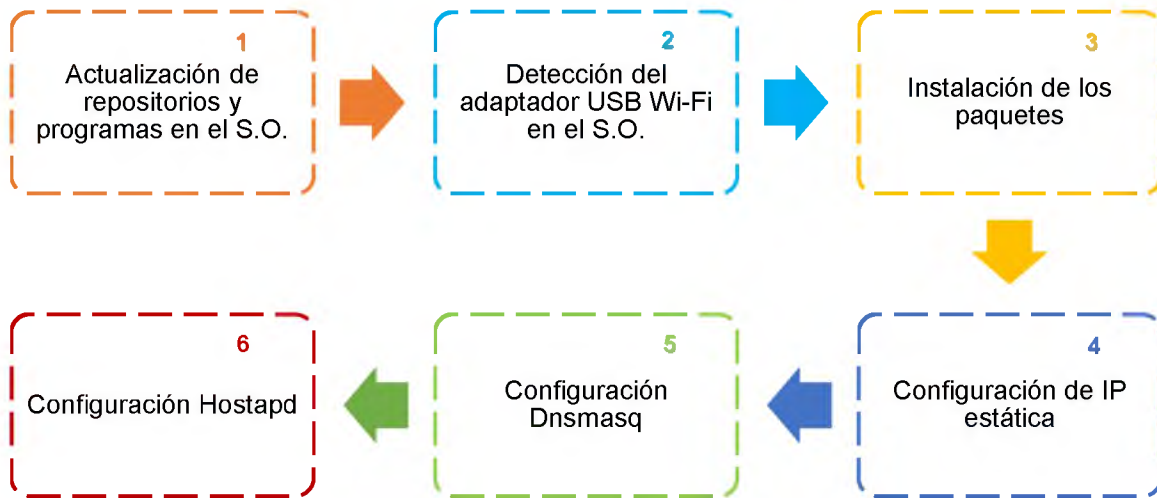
1
Actualización de repositorios y programas en el S.O.

2
Detección del adaptador USB Wi-Fi en el S.O.

3
Instalación de los paquetes

4
Configuración de IP estática

5
Configuración Dnsmasq

6
Configuración Hostapd